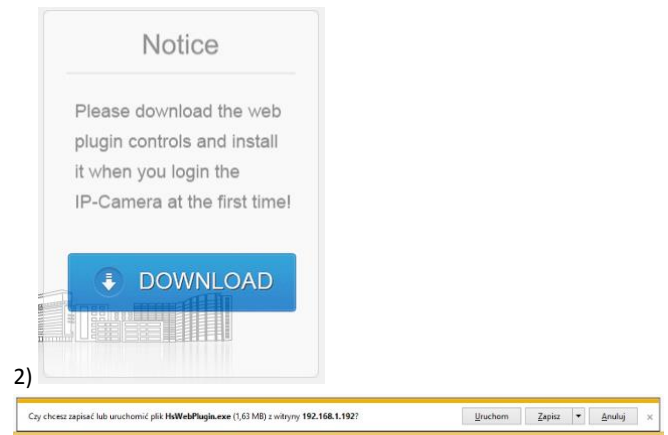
Notice

Please download the web plugin controls and install it when you login the IP-Camera at the first time!

DOWNLOAD

2)

Czy chcesz zapisać lub uruchomić plik **HsWebPlugin.exe** (1,63 MB) z witryny **192.168.1.192**?

Uruchom | Zapisz | ▾ | Anuluj | ×